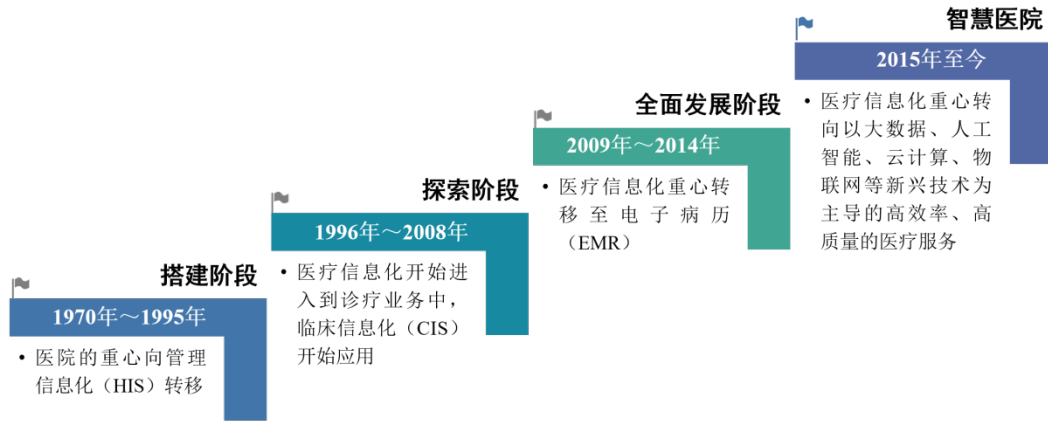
搭建阶段

1970年～1995年

• 医院的重心向管理信息化（HIS）转移

探索阶段

1996年～2008年

• 医疗信息化开始进入到诊疗业务中，临床信息化（CIS）开始应用

全面发展阶段

2009年～2014年

• 医疗信息化重心转移至电子病历（EMR）

智慧医院

2015年至今

• 医疗信息化重心转向以大数据、人工智能、云计算、物联网等新兴技术为主导的高效率、高质量的医疗服务